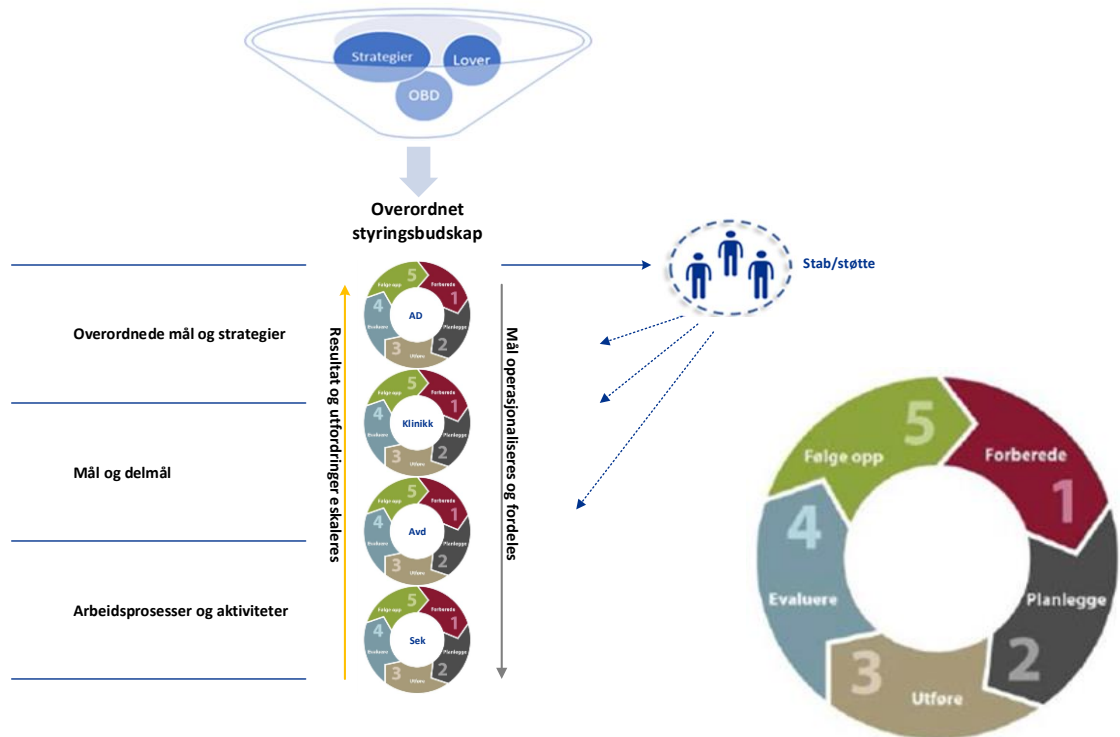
Strategier
Lover
OBD

Overordnet styringsbudskap

Stab/støtte

Overordnede mål og strategier

Mål og delmål

Arbeidsprosesser og aktiviteter

Resultat og utfordringer eskaleres

Mål operasjonaliseres og fordeles

Følge opp 5
Forberede 1
AD
Evaluere 4
Planlegge 2
Utføre 3

Følge opp 5
Forberede 1
Klinikk
Evaluere 4
Planlegge 2
Utføre 3

Følge opp 5
Forberede 1
Avd
Evaluere 4
Planlegge 2
Utføre 3

Følge opp 5
Forberede 1
Sek
Evaluere 4
Planlegge 2
Utføre 3

Følge opp 5
Forberede 1
Evaluere 4
Planlegge 2
3 Utføre